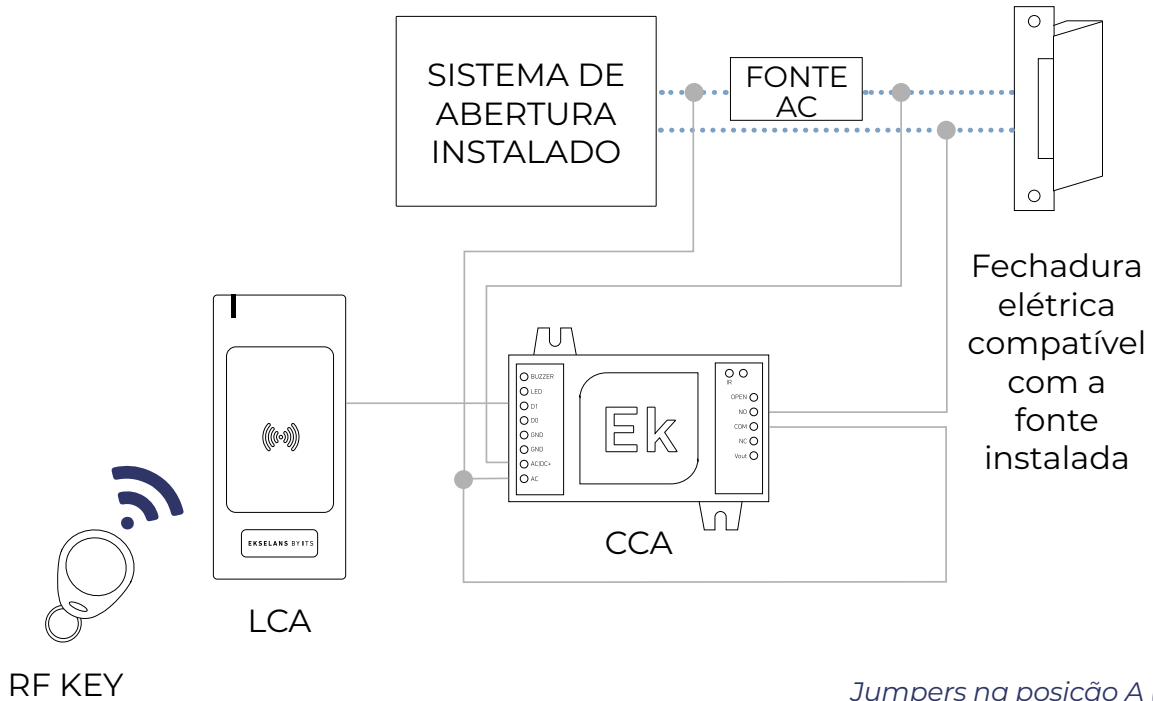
SISTEMA DE ABERTURA INSTALADO

FONTE AC

Fechadura elétrica compatível com a fonte instalada

BUZZER
LED
D1
D0
GND
GND
AC/DC+
AC

Ek

IR
OPEN
NO
COM
NC
Vout

CCA

EKSELANS BY ITS

LCA

RF KEY

Jumpers na posição A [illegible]